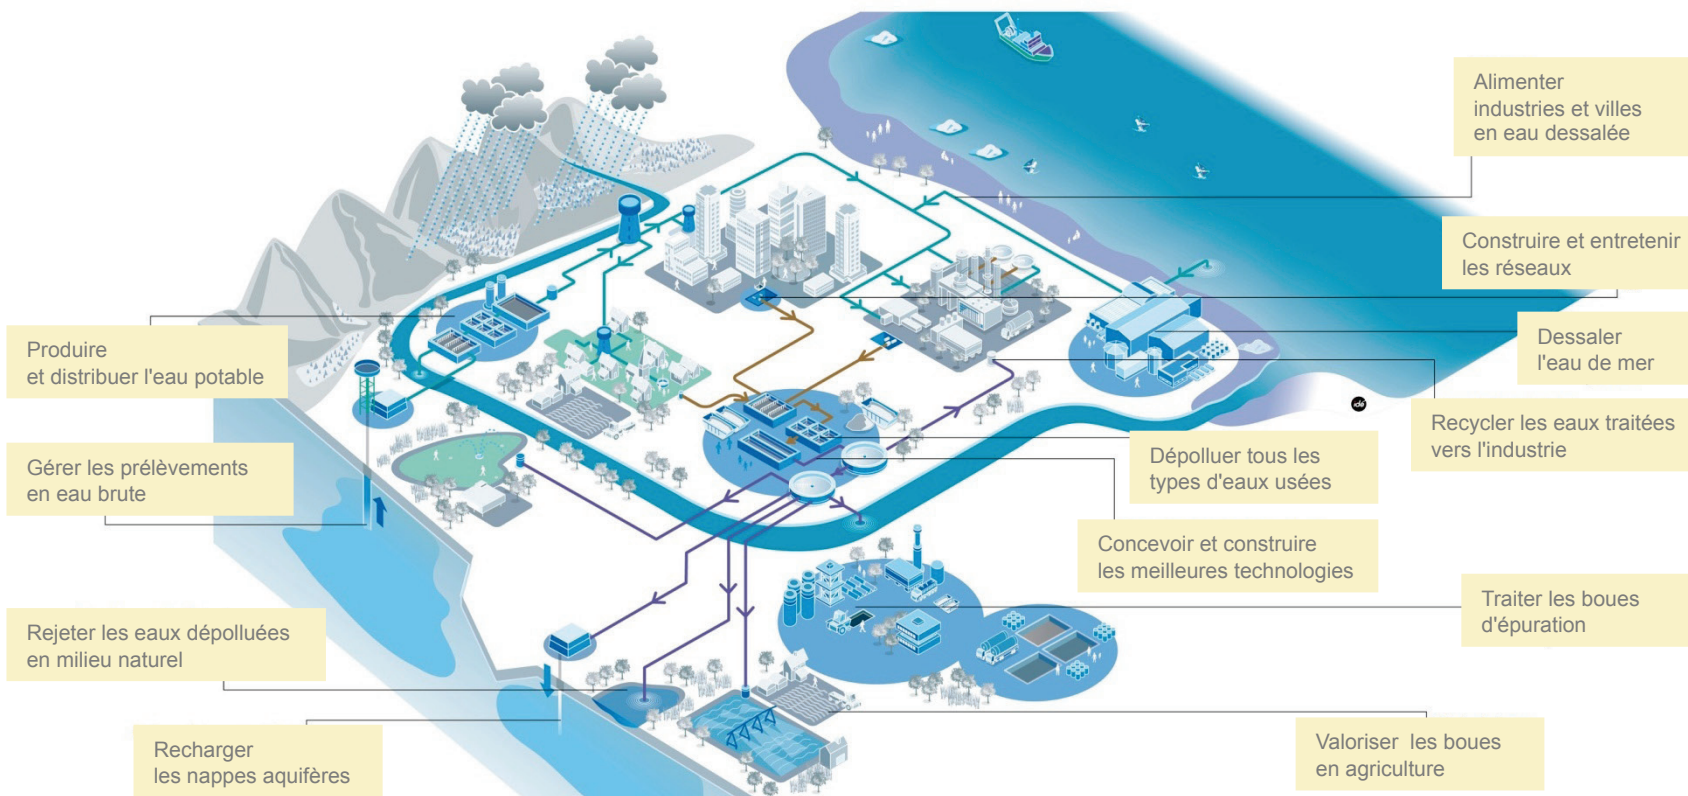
Alimenter industries et villes en eau dessalée

Construire et entretenir les réseaux

Produire et distribuer l'eau potable

Dessaler l'eau de mer

Recycler les eaux traitées vers l'industrie

Gérer les prélèvements en eau brute

Dépolluer tous les types d'eaux usées

Concevoir et construire les meilleures technologies

Traiter les boues d'épuration

Rejeter les eaux dépolluées en milieu naturel

Recharger les nappes aquifères

Valoriser les boues en agriculture